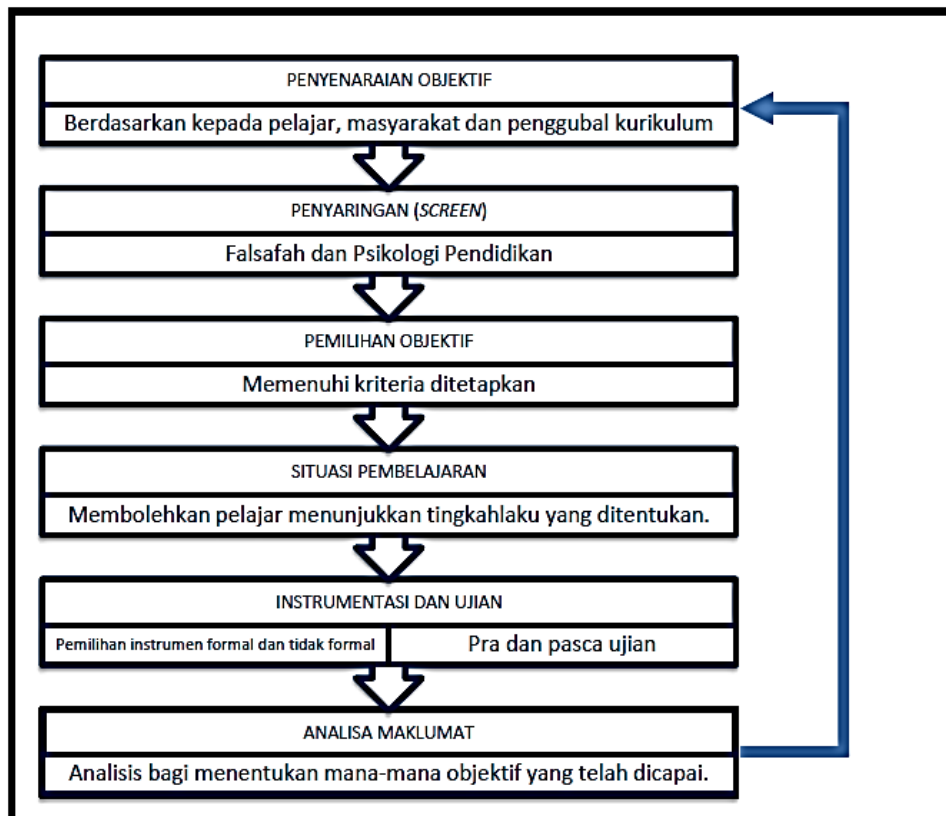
PENYENARAIAN OBJEKTIF

Berdasarkan kepada pelajar, masyarakat dan penggubal kurikulum

PENYARINGAN (*SCREEN*)

Falsafah dan Psikologi Pendidikan

PEMILIHAN OBJEKTIF

Memenuhi kriteria ditetapkan

SITUASI PEMBELAJARAN

Membolehkan pelajar menunjukkan tingkahlaku yang ditentukan.

INSTRUMENTASI DAN UJIAN

Pemilihan instrumen formal dan tidak formal

Pra dan pasca ujian

ANALISA MAKLUMAT

Analisis bagi menentukan mana-mana objektif yang telah dicapai.